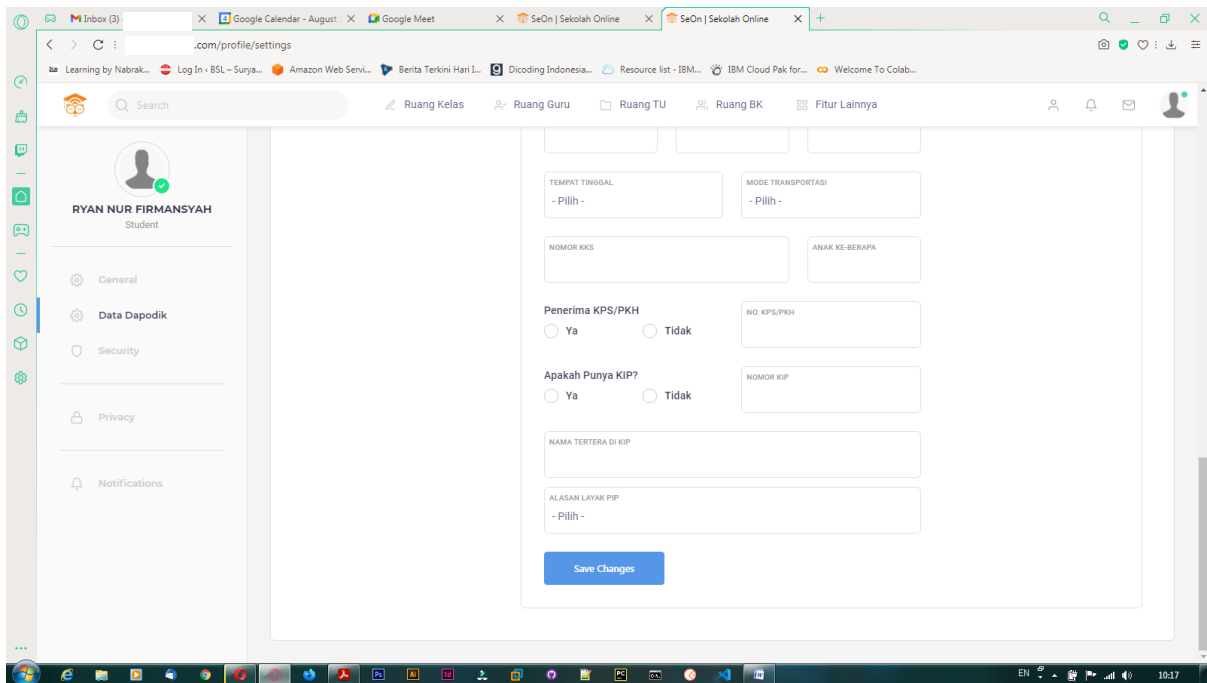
Inbox (3) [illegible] × Google Calendar - August × Google Meet × SeOn | Sekolah Online × SeOn | Sekolah Online × +

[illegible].com/profile/settings

Learning by Nabrak... Log In ‹ BSL – Surya... Amazon Web Servi... Berita Terkini Hari I... Dicoding Indonesia... Resource list - IBM... IBM Cloud Pak for... Welcome To Colab...

Search Ruang Kelas Ruang Guru Ruang TU Ruang BK Fitur Lainnya

RYAN NUR FIRMANSYAH
Student

General
Data Dapodik
Security
Privacy
Notifications

TEMPAT TINGGAL
- Pilih -

MODE TRANSPORTASI
- Pilih -

NOMOR KKS

ANAK KE-BERAPA

Penerima KPS/PKH
Ya Tidak

NO. KPS/PKH

Apakah Punya KIP?
Ya Tidak

NOMOR KIP

NAMA TERTERA DI KIP

ALASAN LAYAK PIP
- Pilih -

Save Changes

EN 10:17